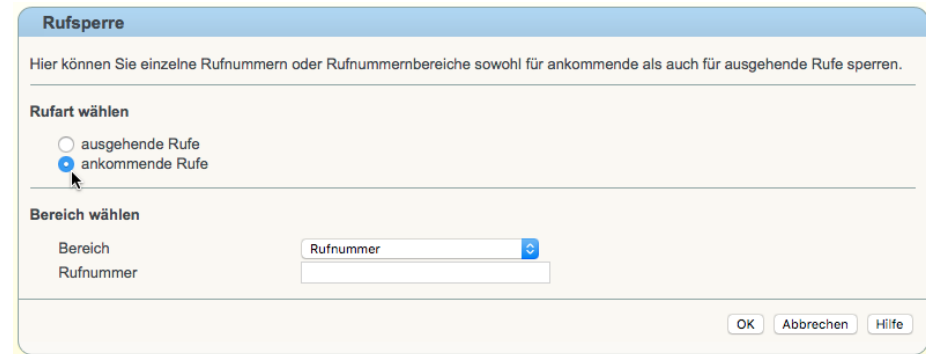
Rufsperre

Hier können Sie einzelne Rufnummern oder Rufnummernbereiche sowohl für ankommende als auch für ausgehende Rufe sperren.

Rufart wählen

ausgehende Rufe
ankommende Rufe

Bereich wählen

Bereich Rufnummer
Rufnummer

OK Abbrechen Hilfe